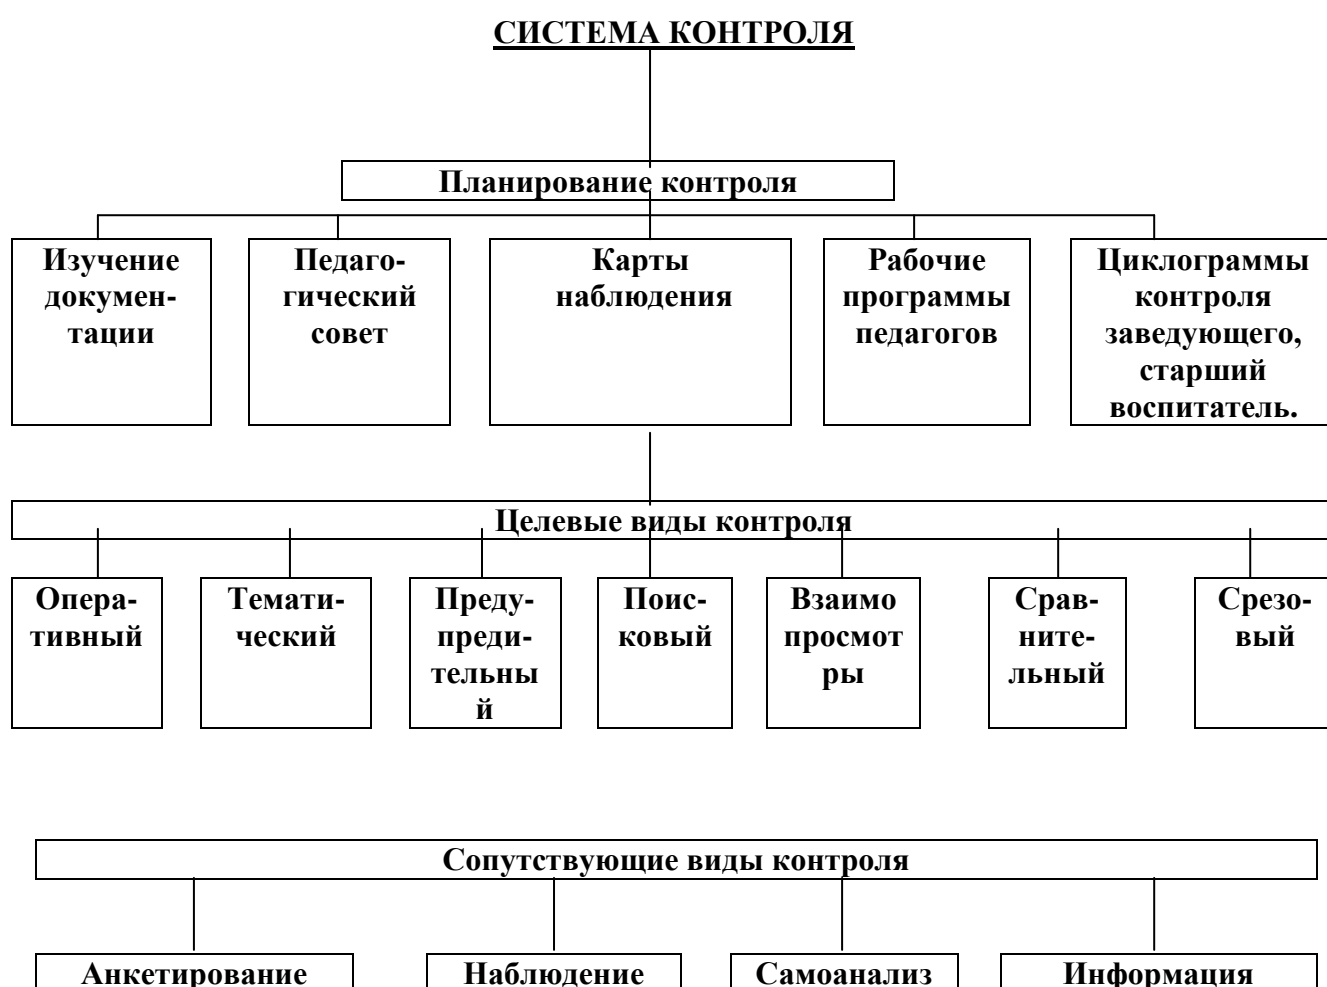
СИСТЕМА КОНТРОЛЯ

Планирование контроля

Изучение документации

Педагогический совет

Карты наблюдения

Рабочие программы педагогов

Циклограммы контроля заведующего, старший воспитатель.

Целевые виды контроля

Оперативный

Тематический

Предупредительный

Поисковый

Взаимо просмотры

Сравнительный

Срезовый

Сопутствующие виды контроля

Анкетирование

Наблюдение

Самоанализ

Информация